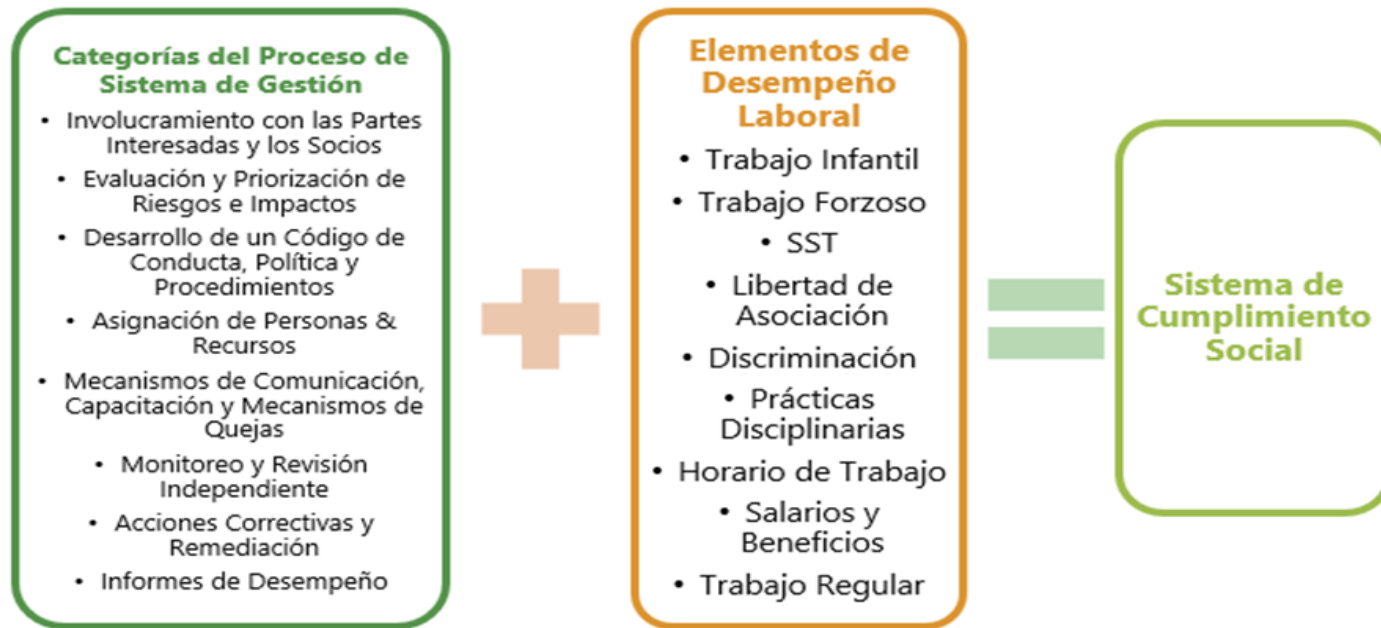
Categorías del Proceso de Sistema de Gestión

- Involucramiento con las Partes Interesadas y los Socios
- Evaluación y Priorización de Riesgos e Impactos
- Desarrollo de un Código de Conducta, Política y Procedimientos
- Asignación de Personas & Recursos
- Mecanismos de Comunicación, Capacitación y Mecanismos de Quejas
- Monitoreo y Revisión Independiente
- Acciones Correctivas y Remediación
- Informes de Desempeño

Elementos de Desempeño Laboral

- Trabajo Infantil
- Trabajo Forzoso
- SST
- Libertad de Asociación
- Discriminación
- Prácticas Disciplinarias
- Horario de Trabajo
- Salarios y Beneficios
- Trabajo Regular

Sistema de Cumplimiento Social